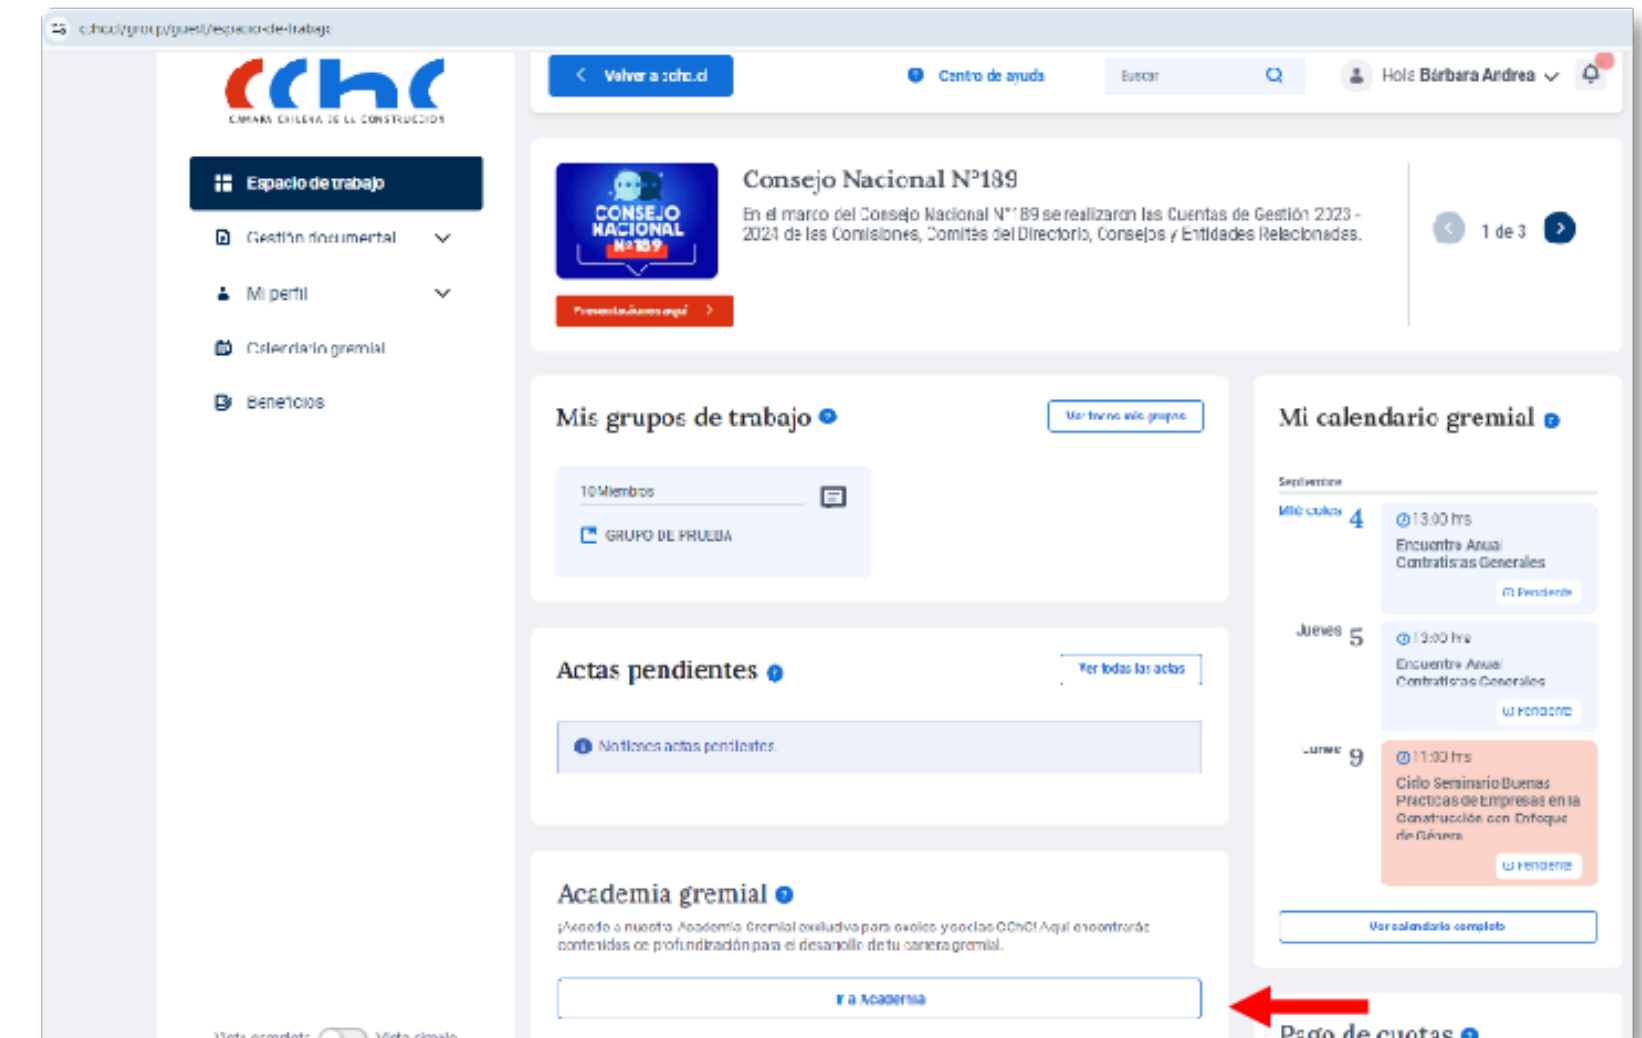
cchc.cl/group/guest/espacio-de-trabajo

cchc
CAMARA CHILENA DE LA CONSTRUCCION

Volver a cchc.cl

Centro de ayuda

Buscar

Hola Bárbara Andrea

Espacio de trabajo

Gestión documental

Mi perfil

Calendario gremial

Beneficios

CONSEJO NACIONAL N°189

Presentaciones aquí

Consejo Nacional N°189

En el marco del Consejo Nacional N°189 se realizaron las Cuentas de Gestión 2023 - 2024 de las Comisiones, Comités del Directorio, Consejos y Entidades Relacionadas.

1 de 3

Mis grupos de trabajo

Ver todos mis grupos

10 Miembros

GRUPO DE PRUEBA

Actas pendientes

Ver todas las actas

No tienes actas pendientes

Academia gremial

¡Accede a nuestra Academia Gremial exclusiva para socios y socias CChC! Aquí encontrarás contenidos de profundización para el desarrollo de tu carrera gremial.

Ir a Academia

Mi calendario gremial

Septiembre

Miércoles 4
13:00 hrs
Encuentro Anual Contratistas Generales
Pendiente

Jueves 5
13:00 hrs
Encuentro Anual Contratistas Generales
Pendiente

Lunes 9
11:00 hrs
Ciclo Seminario Buenas Prácticas de Empresas en la Construcción con Enfoque de Género
Pendiente

Ver calendario completo

Pago de cuotas

Vista completa Vista simple